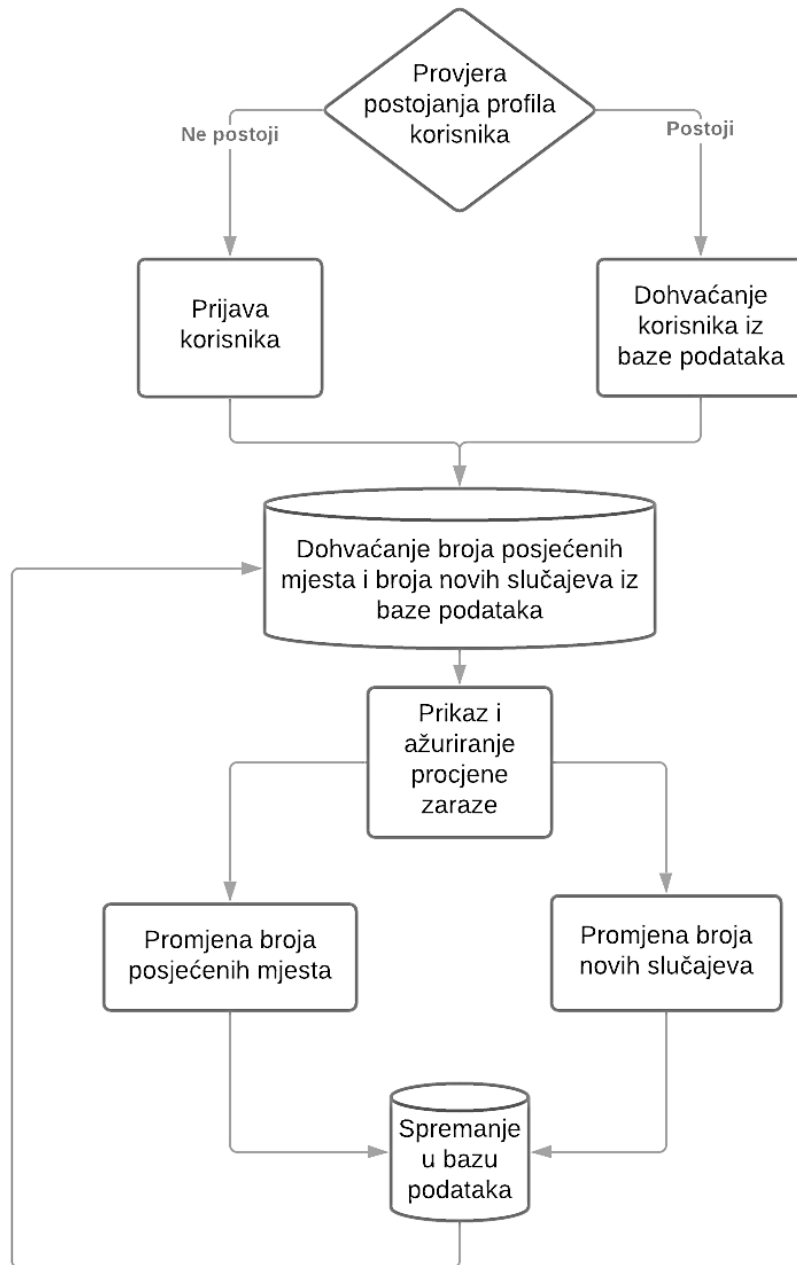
Provjera postojanja profila korisnika

Ne postoji

Postoji

Prijava korisnika

Dohvaćanje korisnika iz baze podataka

Dohvaćanje broja posjećenih mjesta i broja novih slučajeva iz baze podataka

Prikaz i ažuriranje procjene zaraze

Promjena broja posjećenih mjesta

Promjena broja novih slučajeva

Spremanje u bazu podataka